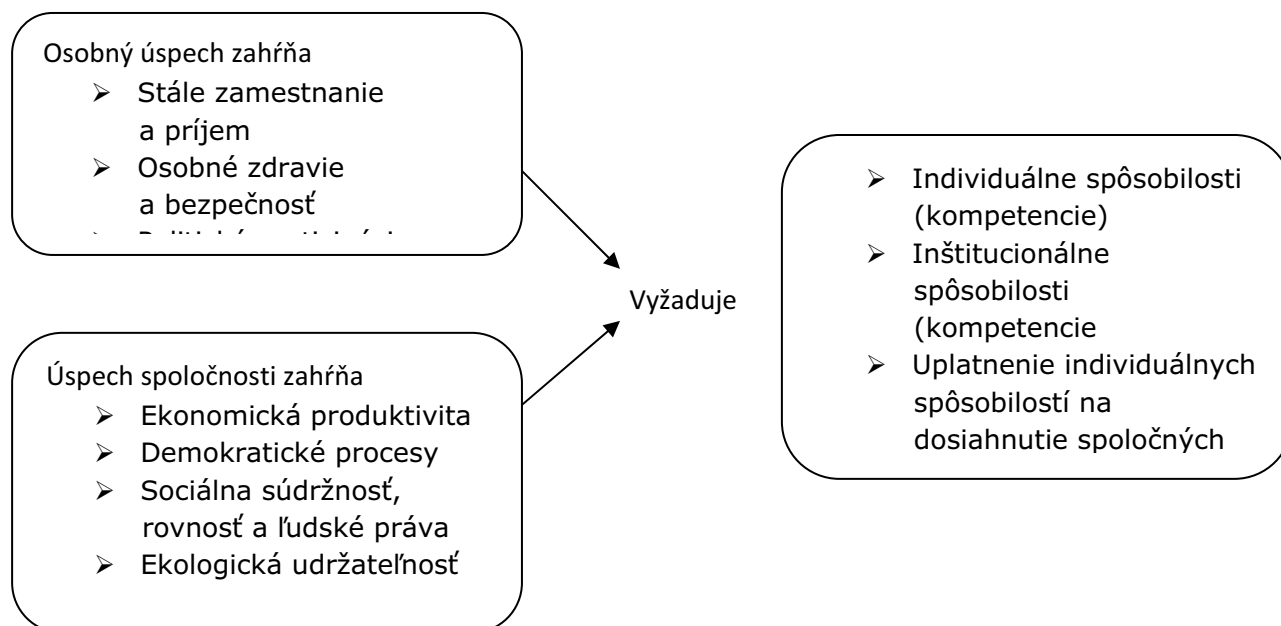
Osobný úspech zahŕňa
➢ Stále zamestnanie a príjem
➢ Osobné zdravie a bezpečnosť
➢ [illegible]

Vyžaduje

Úspech spoločnosti zahŕňa
➢ Ekonomická produktivita
➢ Demokratické procesy
➢ Sociálna súdržnosť, rovnosť a ľudské práva
➢ Ekologická udržateľnosť

➢ Individuálne spôsobilosti (kompetencie)
➢ Inštitucionálne spôsobilosti (kompetencie
➢ Uplatnenie individuálnych spôsobilostí na dosiahnutie spoločných